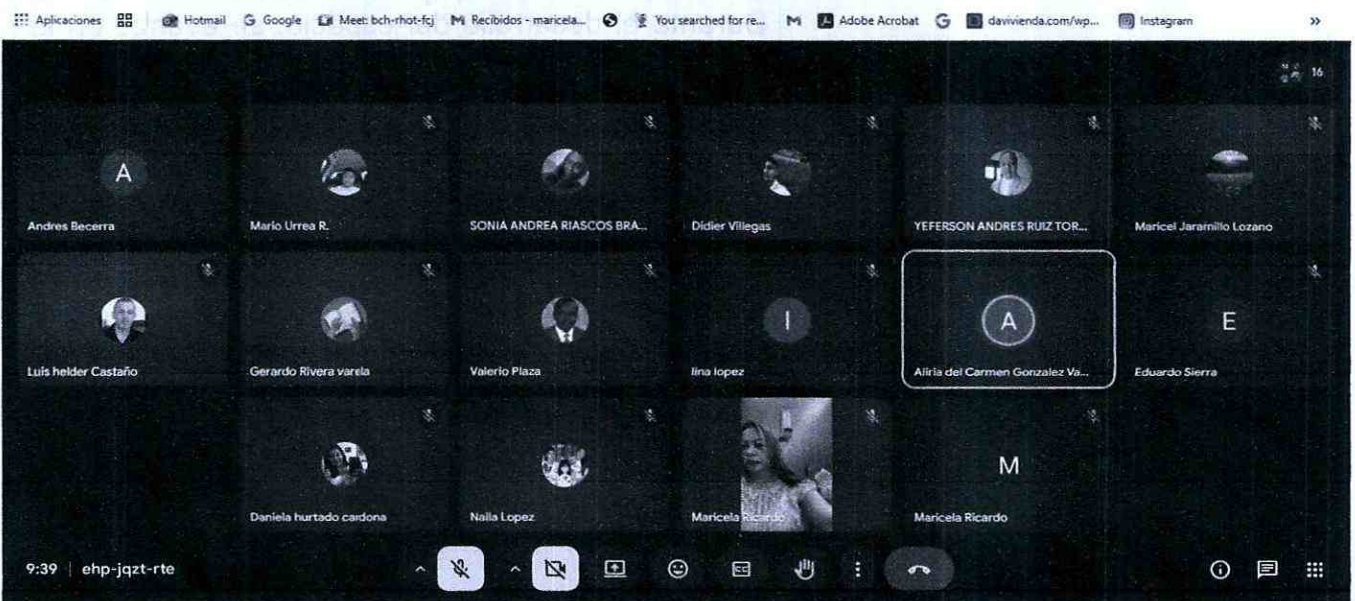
Aplicaciones Hotmail Google Meet: bch-rhot-fcj Recibidos - maricela... You searched for re... Adobe Acrobat davivienda.com/wp... Instagram »

16

A
Andres Becerra

Mario Urrea R.

SONIA ANDREA RIASCOS BRA...

Didier Villegas

YEFERSON ANDRES RUIZ TOR...

Maricel Jaramillo Lozano

Luis helder Castaño

Gerardo Rivera varela

Valerio Plaza

I
lina lopez

A
Aliria del Carmen Gonzalez Va...

E
Eduardo Sierra

Daniela hurtado cardona

Naila Lopez

Maricela Ricardo

M
Maricela Ricardo

9:39 | ehp-jqzt-rte